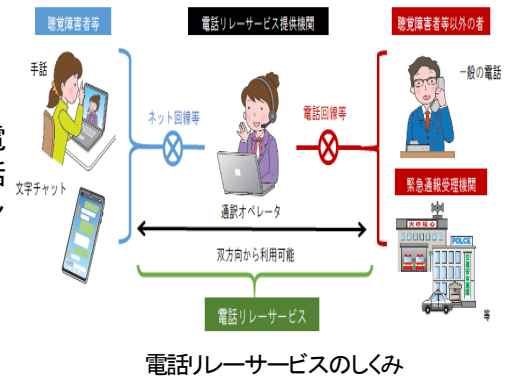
聴覚障害者等

電話リレーサービス提供機関

聴覚障害者等以外の者

手話

ネット回線等

電話回線等

一般の電話

文字チャット

緊急通報受理機関

通訳オペレータ

POLICE

双方向から利用可能

等

電話リレーサービス

電話リレーサービスのしくみ